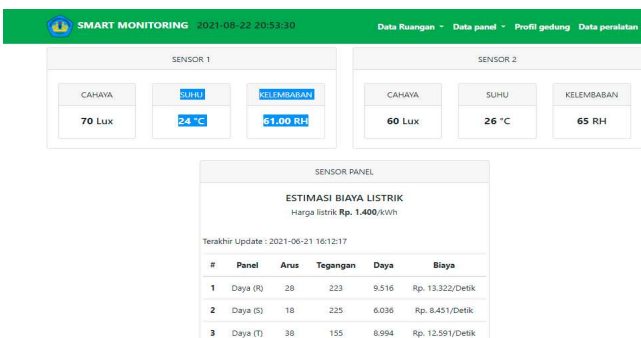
SMART MONITORING 2021-08-22 20:53:30

Data Ruangan ▾ Data panel ▾ Profil gedung Data peralatan

SENSOR 1

CAHAYA
70 Lux

SUHU
24 °C

KELEMBABAN
61.00 RH

SENSOR 2

CAHAYA
60 Lux

SUHU
26 °C

KELEMBABAN
65 RH

SENSOR PANEL

ESTIMASI BIAYA LISTRIK

Harga listrik Rp. 1.400/kWh

Terakhir Update : 2021-06-21 16:12:17

| # | Panel | Arus | Tegangan | Daya | Biaya |
|---|---|---|---|---|---|
| 1 | Daya (R) | 28 | 223 | 9.516 | Rp. 13.322/Detik |
| 2 | Daya (S) | 18 | 225 | 6.036 | Rp. 8.451/Detik |
| 3 | Daya (T) | 38 | 155 | 8.994 | Rp. 12.591/Detik |